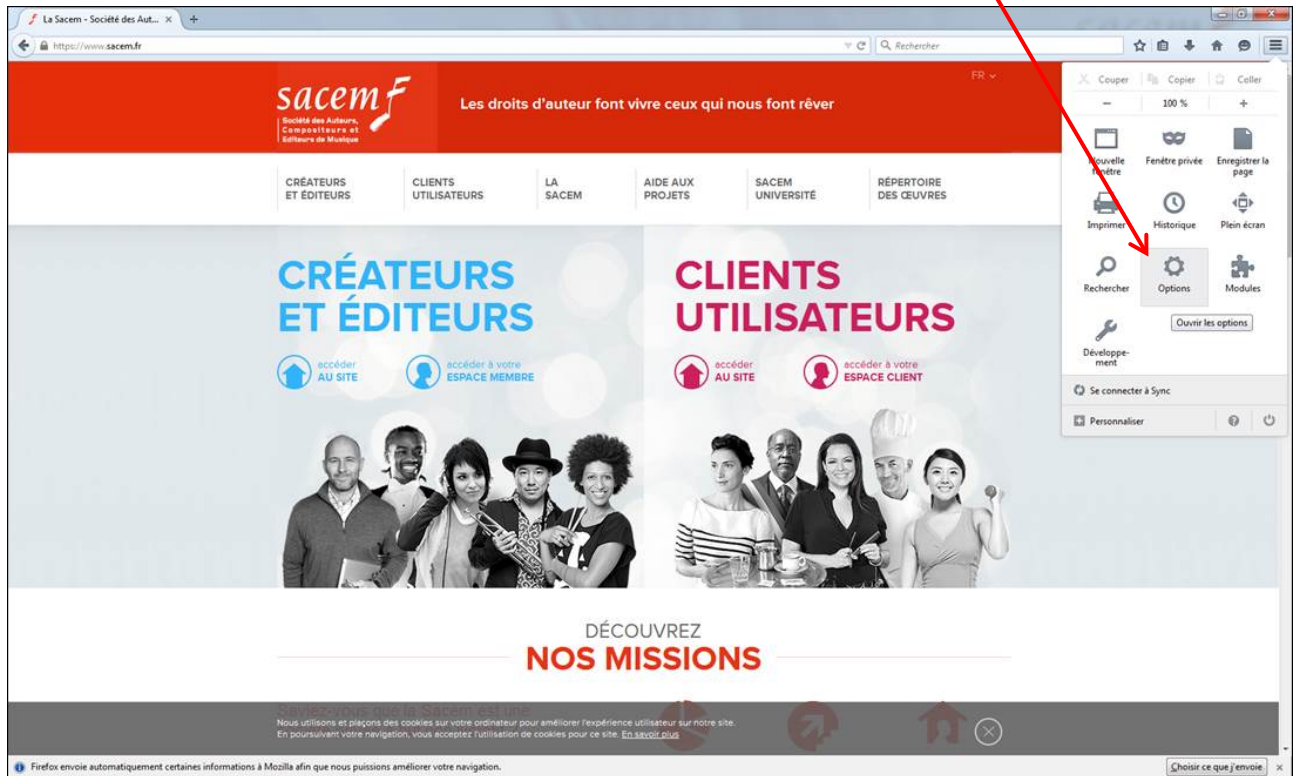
La Sacem - Société des Aut... ×

https://www.sacem.fr

Rechercher

sacem
Société des Auteurs, Compositeurs et Éditeurs de Musique

Les droits d'auteur font vivre ceux qui nous font rêver

FR

CRÉATEURS ET ÉDITEURS
CLIENTS UTILISATEURS
LA SACEM
AIDE AUX PROJETS
SACEM UNIVERSITÉ
RÉPERTOIRE DES ŒUVRES

CRÉATEURS ET ÉDITEURS
accéder AU SITE
accéder à votre ESPACE MEMBRE

CLIENTS UTILISATEURS
accéder AU SITE
accéder à votre ESPACE CLIENT

DÉCOUVREZ
NOS MISSIONS

Saviez-vous que la Sacem est une

Nous utilisons et plaçons des cookies sur votre ordinateur pour améliorer l'expérience utilisateur sur notre site.
En poursuivant votre navigation, vous acceptez l'utilisation de cookies pour ce site. En savoir plus

Couper
Copier
Coller
−
100 %
+
Nouvelle fenêtre
Fenêtre privée
Enregistrer la page
Imprimer
Historique
Plein écran
Rechercher
Options
Modules
Ouvrir les options
Développement
Se connecter à Sync
Personnaliser

Firefox envoie automatiquement certaines informations à Mozilla afin que nous puissions améliorer votre navigation.
Choisir ce que j'envoie
×